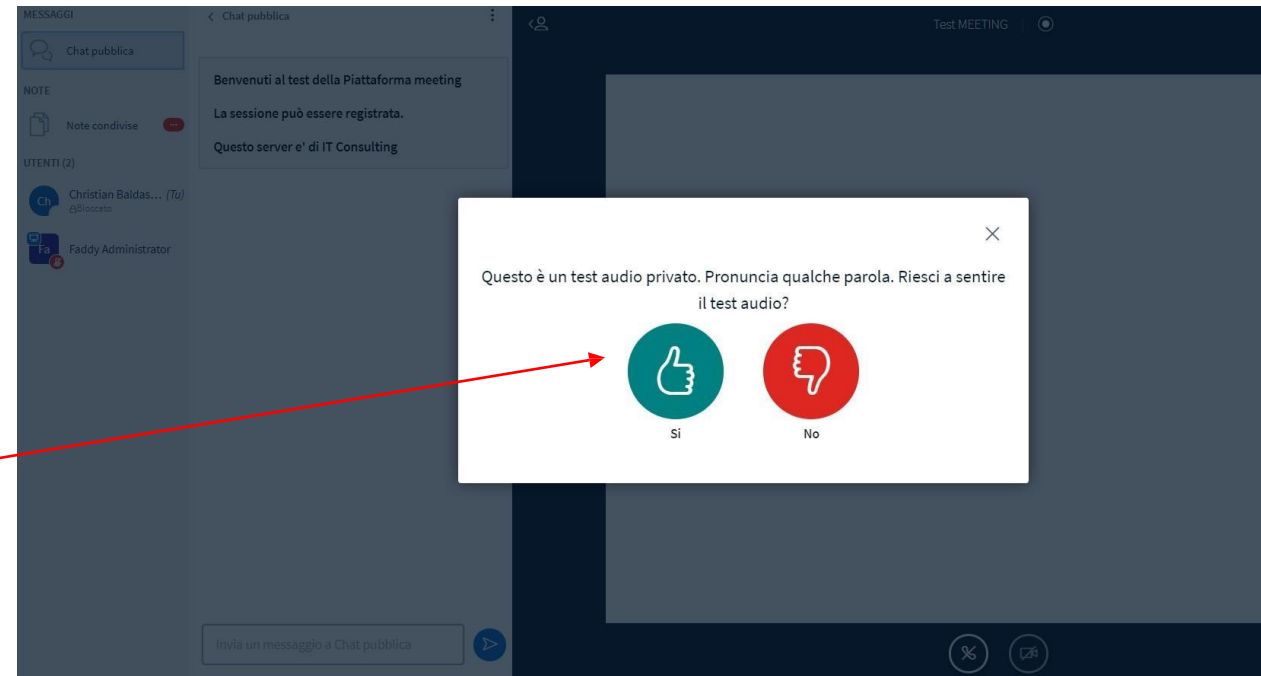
MESSAGGI

Chat pubblica

NOTE

Note condivise

UTENTI (2)

Ch Christian Baldas... (Tu)
Bloccato

Fa Faddy Administrator

< Chat pubblica

Benvenuti al test della Piattaforma meeting

La sessione può essere registrata.

Questo server e' di IT Consulting

Invia un messaggio a Chat pubblica

Test MEETING

Questo è un test audio privato. Pronuncia qualche parola. Riesci a sentire il test audio?

Si

No